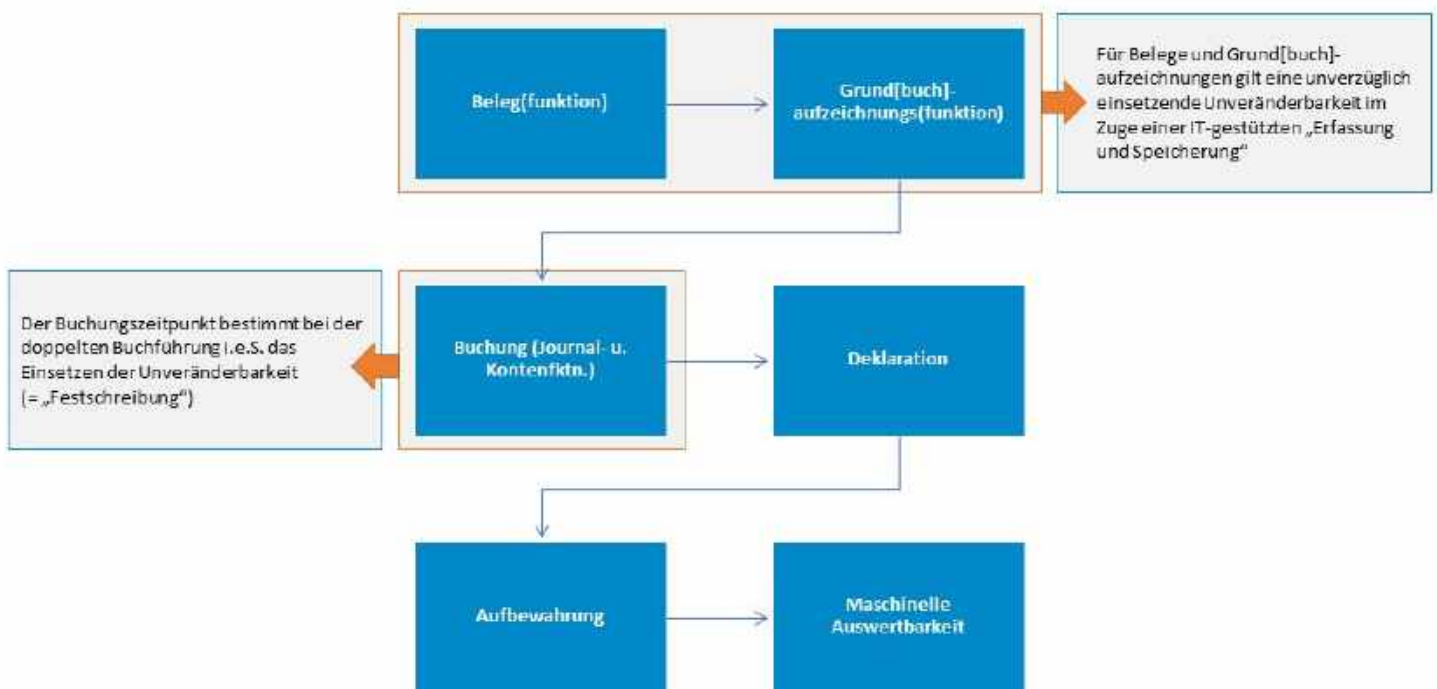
Beleg(funktion)

Grund[buch]-aufzeichnungs(funktion)

Für Belege und Grund[buch]-aufzeichnungen gilt eine unverzüglich einsetzende Unveränderbarkeit im Zuge einer IT-gestützten „Erfassung und Speicherung“

Der Buchungszeitpunkt bestimmt bei der doppelten Buchführung i.e.S. das Einsetzen der Unveränderbarkeit (= „Festschreibung“)

Buchung (Journal- u. Kontenfktn.)

Deklaration

Aufbewahrung

Maschinelle Auswertbarkeit